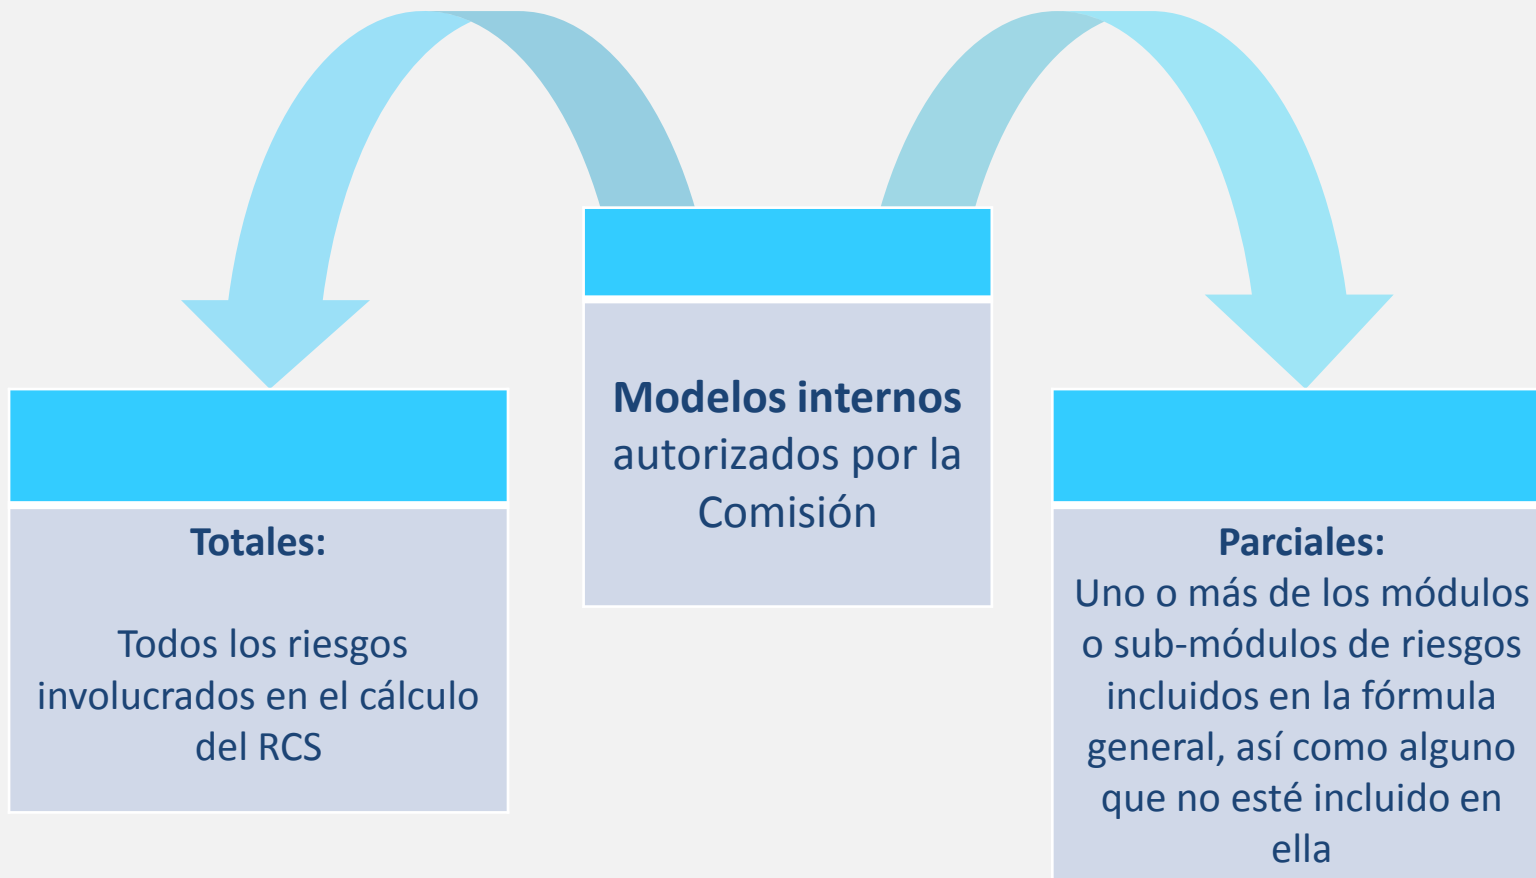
**Modelos internos** autorizados por la Comisión

**Totales:**

Todos los riesgos involucrados en el cálculo del RCS

**Parciales:**
Uno o más de los módulos o sub-módulos de riesgos incluidos en la fórmula general, así como alguno que no esté incluido en ella